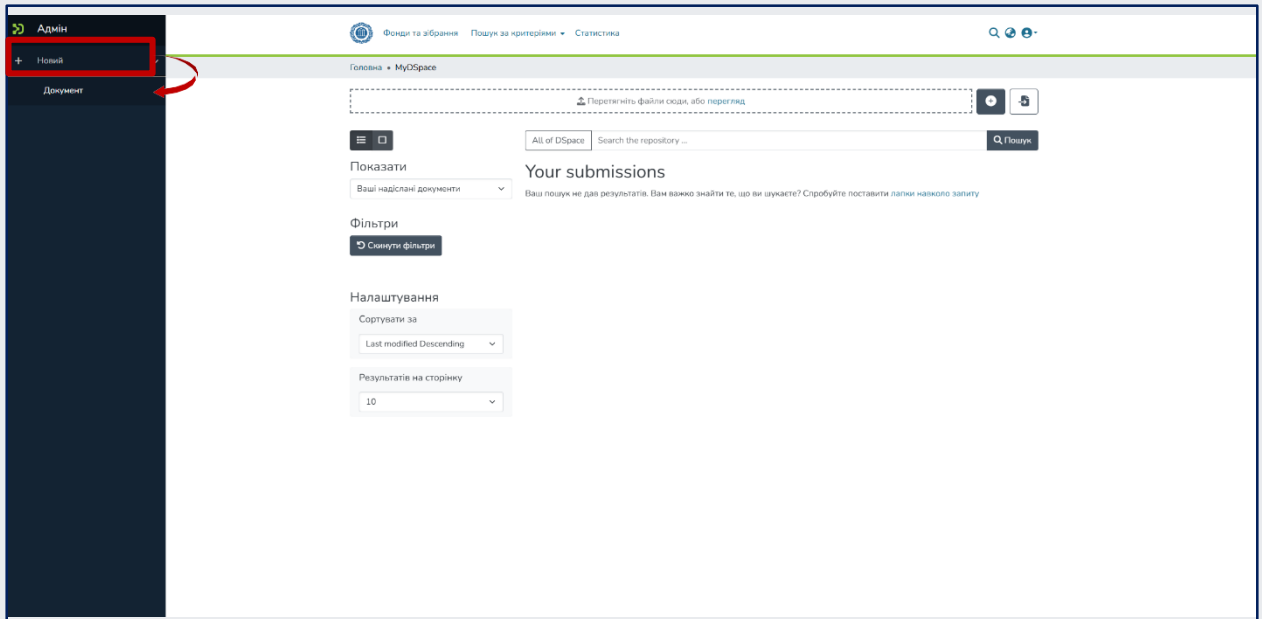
Адмін

+ Новий

Документ

Фонди та зібрання Пошук за критеріями Статистика

Головна • MyDSpace

Перетягніть файли сюди, або перегляд

All of DSpace Search the repository ... Пошук

Показати

Ваші надіслані документи

Your submissions

Ваш пошук не дав результатів. Вам важко знайти те, що ви шукаєте? Спробуйте поставити лапки навколо запиту

Фільтри

Скинути фільтри

Налаштування

Сортувати за

Last modified Descending

Результатів на сторінку

10